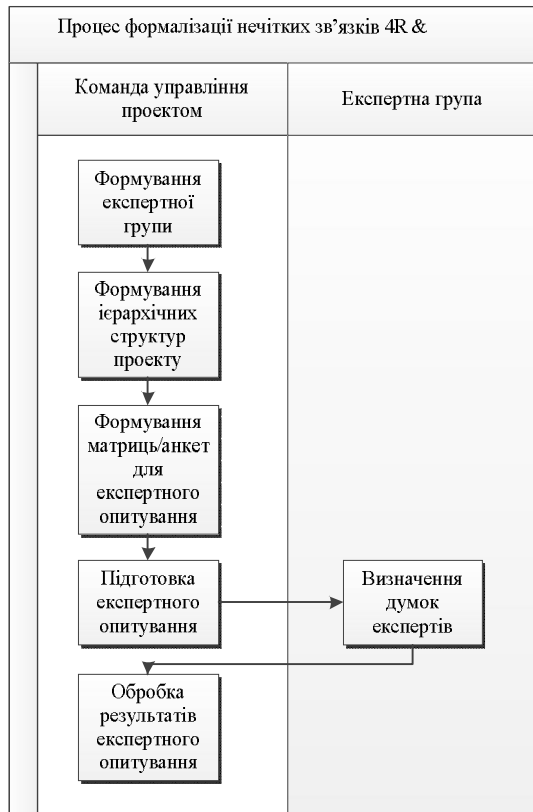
Процес формалізації нечітких зв’язків 4R &

Команда управління проектом

Експертна група

Формування експертної групи

Формування ієрархічних структур проекту

Формування матриць/анкет для експертного опитування

Підготовка експертного опитування

Визначення думок експертів

Обробка результатів експертного опитування